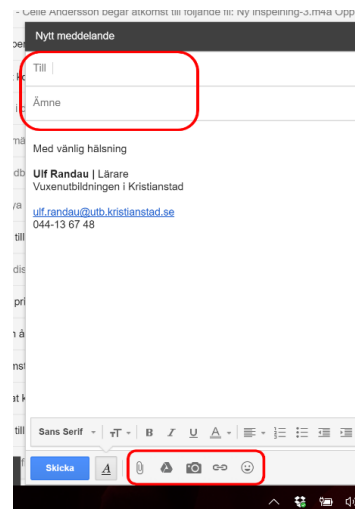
- Celie Andersson begär åtkomst till följande fil: Ny inspelning-3.m4a Upp

Nytt meddelande

Till

Ämne

Med vänlig hälsning

**Ulf Randau** | Lärare
Vuxenutbildningen i Kristianstad

ulf.randau@utb.kristianstad.se
044-13 67 48

Sans Serif

Skicka